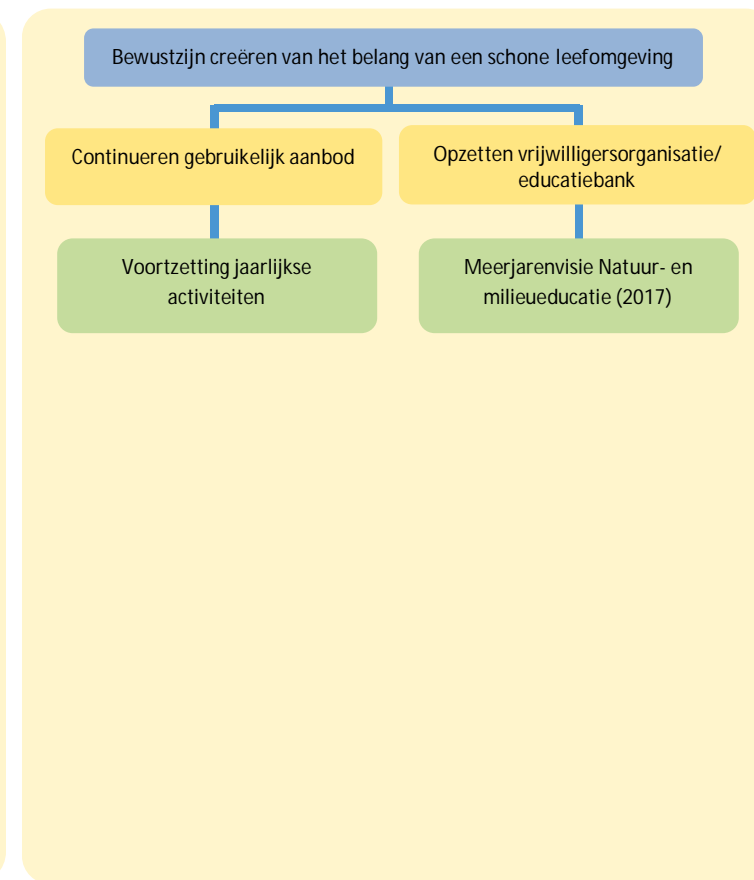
Bewustzijn creëren van het belang van een schone leefomgeving

Continueren gebruikelijk aanbod

Opzetten vrijwilligersorganisatie/ educatiebank

Voortzetting jaarlijkse activiteiten

Meerjarenvisie Natuur- en milieueducatie (2017)